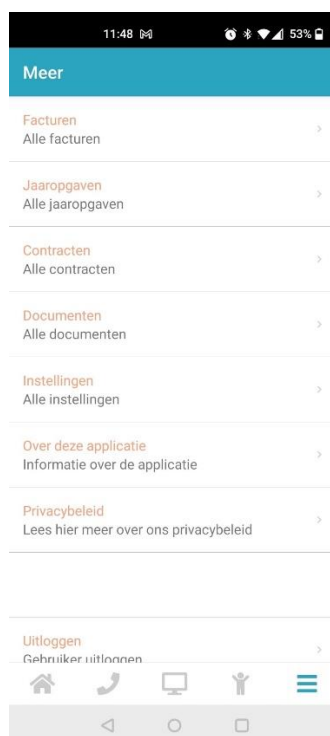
11:48 53%

Meer

Facturen
Alle facturen

Jaaropgaven
Alle jaaropgaven

Contracten
Alle contracten

Documenten
Alle documenten

Instellingen
Alle instellingen

Over deze applicatie
Informatie over de applicatie

Privacybeleid
Lees hier meer over ons privacybeleid

Uitloggen
Gebruiker uitloggen